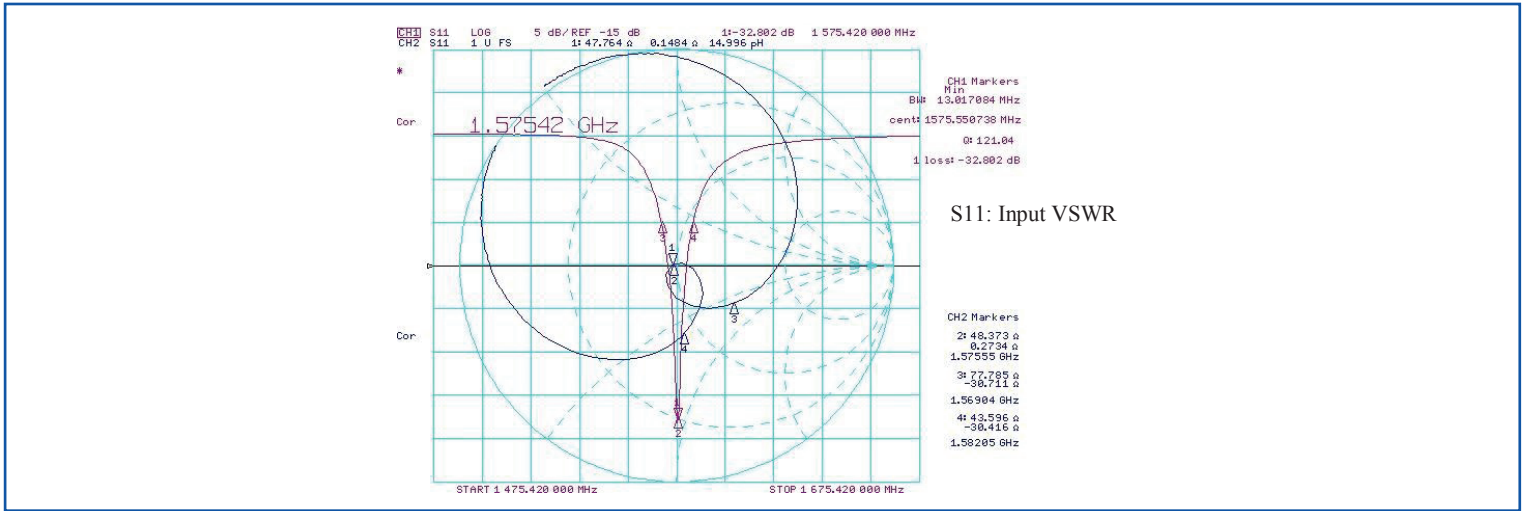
CH1 S11 LOG 5 dB/ REF -15 dB 1:-32.802 dB 1 575.420 000 MHz
CH2 S11 1 U FS 1: 47.764 Ω 0.1484 Ω 14.996 pH

*

Cor

1.57542 GHz

CH1 Markers
Min
BW: 13.017084 MHz
cent: 1575.550738 MHz
Q: 121.04
1 loss: -32.802 dB

S11: Input VSWR

3 4
1
2
3
4
1
2

Cor

CH2 Markers
2: 48.373 Ω
0.2734 Ω
1.57555 GHz
3: 77.785 Ω
-30.711 Ω
1.56904 GHz
4: 43.596 Ω
-30.416 Ω
1.58205 GHz

START 1 475.420 000 MHz STOP 1 675.420 000 MHz